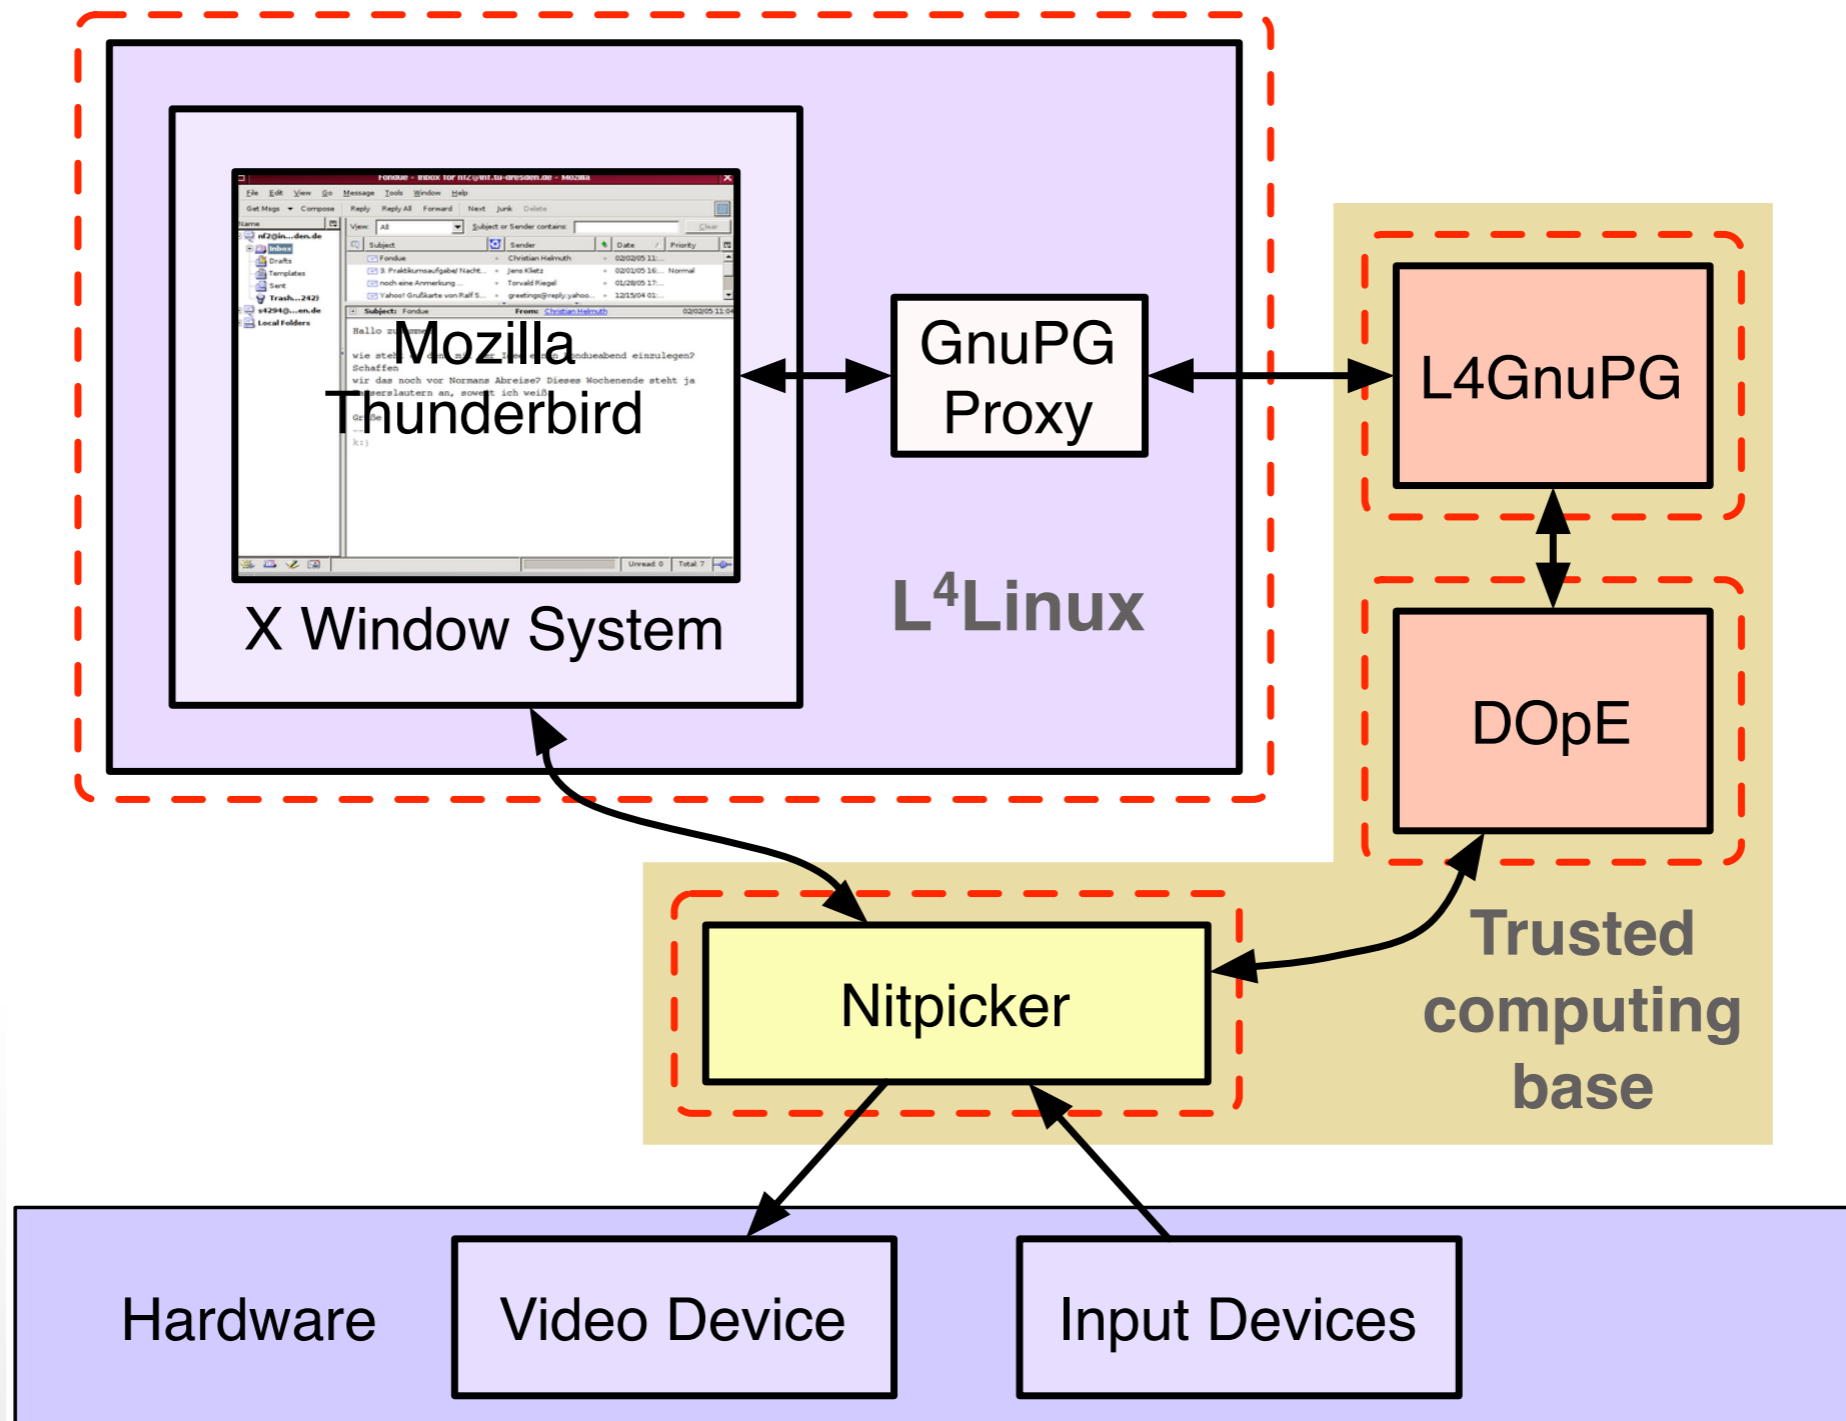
Fondue - Inbox for nf2@inf.tu-dresden.de - Mozilla
File Edit View Go Message Tools Window Help
Get Msgs Compose Reply Reply All Forward Next Junk Delete
Name
nf2@in...den.de
Inbox
Drafts
Templates
Sent
Trash...2421
s4294@....en.de
Local Folders
View: All
Subject or Sender contains:
Clear
Subject Sender Date Priority
Fondue Christian Helmuth 02/02/05 11:...
3. Praktikumsaufgabe/ Nacht... Jens Kletz 02/01/05 16:... Normal
noch eine Anmerkung ... Torvald Riegel 01/28/05 17:...
Yahoo! Grußkarte von Ralf S... greetings@reply.yahoo... 12/15/04 01:...
Subject: Fondue From: Christian Helmuth 02/02/05 11:04
Hallo z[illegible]
wie steh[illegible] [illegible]ndueabend einzulegen?
Schaffen
wir das noch vor Normans Abreise? Dieses Wochenende steht ja
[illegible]erslautern an, soweit ich weiß
Gr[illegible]
k:)
Unread: 0 Total: 7

Mozilla
Thunderbird

X Window System

GnuPG
Proxy

L$^4$Linux

L4GnuPG

DOpE

Nitpicker

Trusted
computing
base

Hardware

Video Device

Input Devices